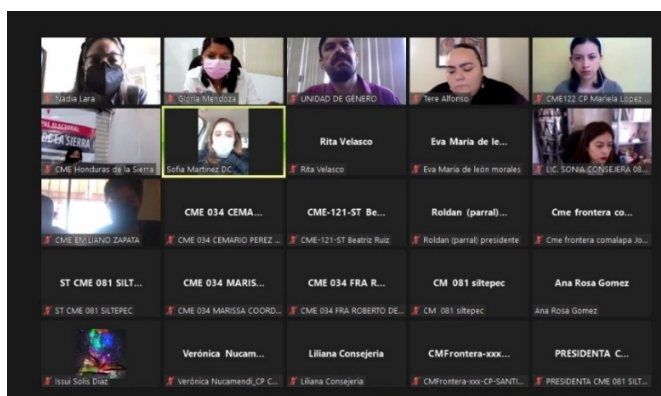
Nadia Lara

Gloria Mendoza

UNIDAD DE GÉNERO

Tere Alfonso

CME122 CP Mariela Lopez...

DE LA SIERRA

CME Honduras de la Sierra

Sofia Martinez DC...

Rita Velasco

Rita Velasco

Eva María de le...

Eva María de león morales

LIC. SONIA CONSEJERA 08...

CME EMILIANO ZAPATA

CME 034 CEMA...

CME 034 CEMARIO PEREZ ...

CME-121-ST Be...

CME-121-ST Beatriz Ruiz

Roldan (parral)...

Roldan (parral) presidente

Cme frontera co...

Cme frontera comalapa Jo...

ST CME 081 SILT...

ST CME 081 SILTEPEC

CME 034 MARIS...

CME 034 MARISSA COORD...

CME 034 FRA R...

CME 034 FRA ROBERTO DE...

CM 081 siltepec

CM 081 siltepec

Ana Rosa Gomez

Ana Rosa Gomez

Issui Solis Diaz

Verónica Nucam...

Verónica Nucamendi_CP C...

Liliana Consejería

Liliana Consejería

CMFrontera-xxx...

CMFrontera-xxx-CP-SANTI...

PRESIDENTA C...

PRESIDENTA CME 081 SILT...